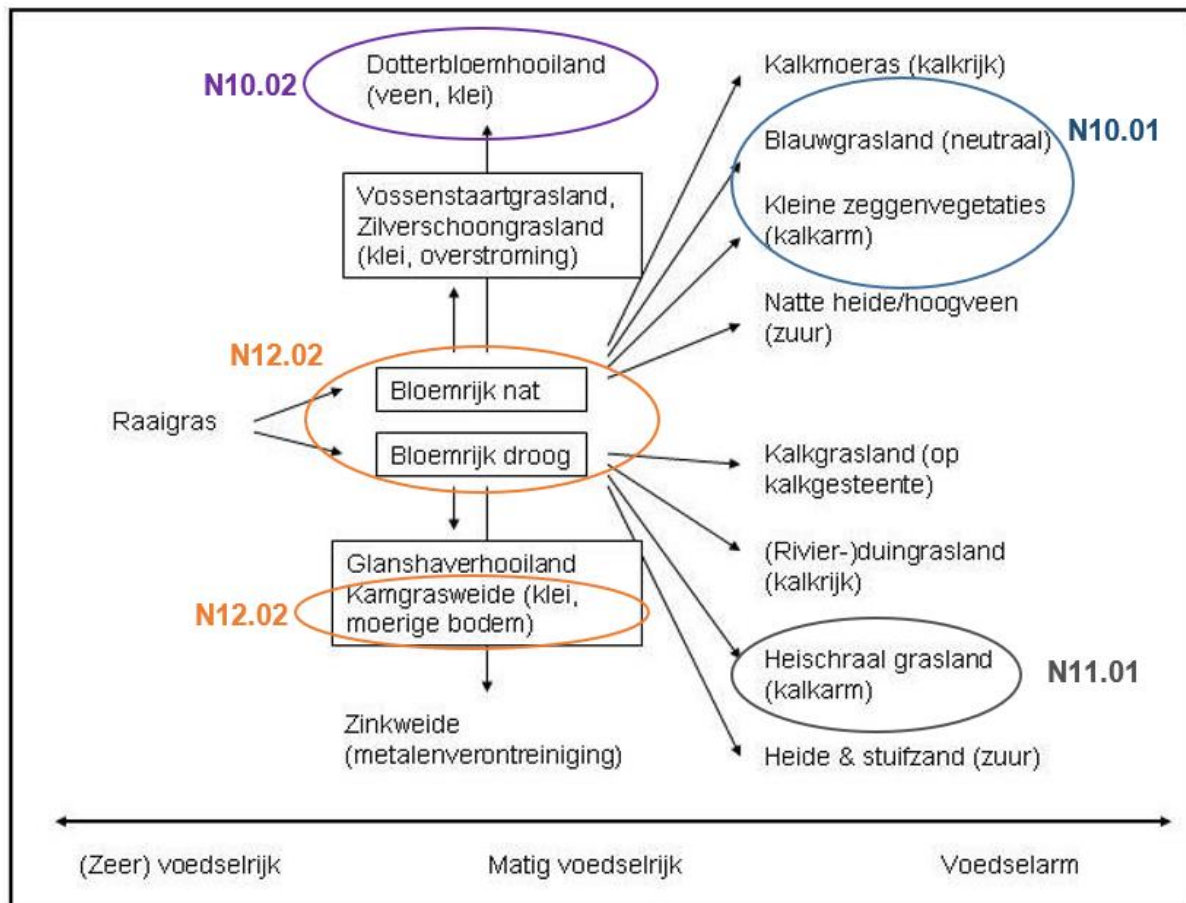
N10.02

Dotterbloemhooiland (veen, klei)

Vossenstaartgrasland, Zilverschoongrasland (klei, overstroming)

N12.02

Bloemrijk nat

Raaigras

Bloemrijk droog

Glanshaverhooiland

N12.02

Kamgrasweide (klei, moerige bodem)

Zinkweide (metalenverontreiniging)

Kalkmoeras (kalkrijk)

Blauwgrasland (neutraal)

N10.01

Kleine zeggenvegetaties (kalkarm)

Natte heide/hoogveen (zuur)

Kalkgrasland (op kalkgesteente)

(Rivier-)duingrasland (kalkrijk)

Heischraal grasland (kalkarm)

N11.01

Heide & stuifzand (zuur)

(Zeer) voedselrijk

Matig voedselrijk

Voedselarm